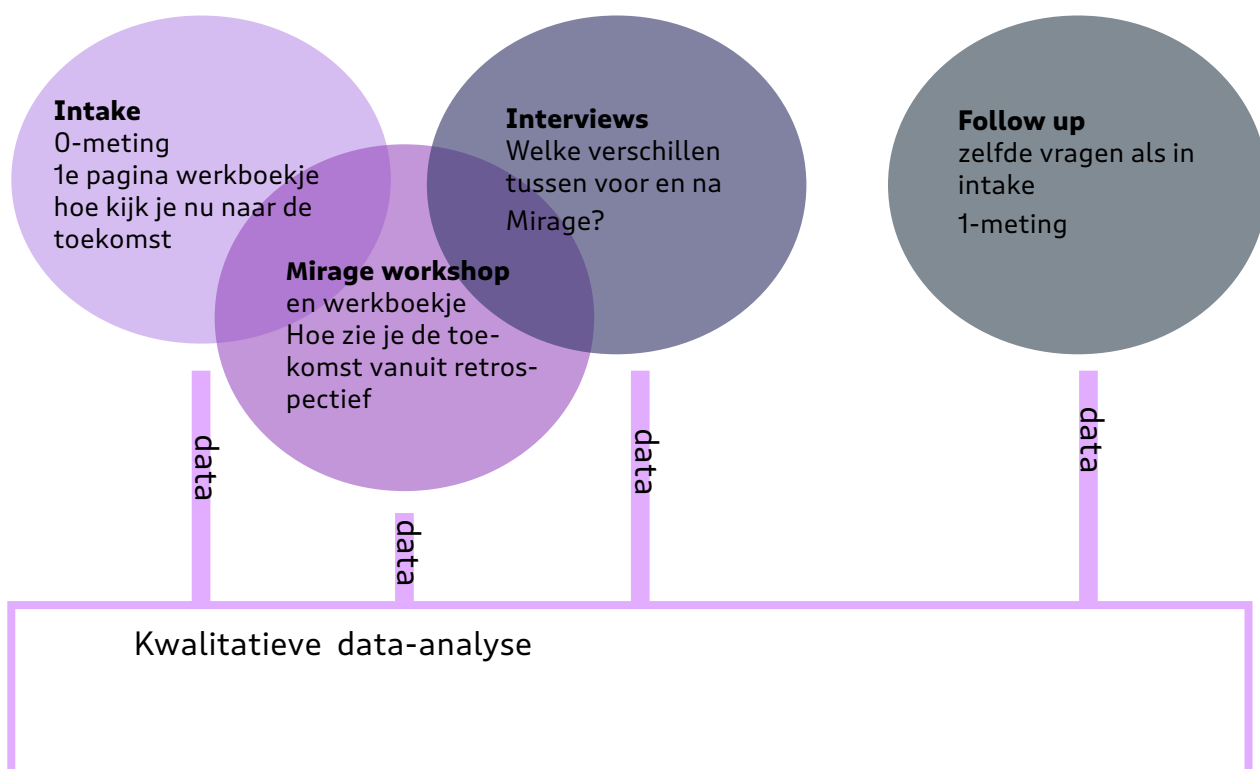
**Intake**
0-meting
1e pagina werkboekje
hoe kijk je nu naar de toekomst

**Mirage workshop**
en werkboekje
Hoe zie je de toekomst vanuit retrospectief

**Interviews**
Welke verschillen tussen voor en na Mirage?

**Follow up**
zelfde vragen als in intake
1-meting

data

data

data

data

Kwalitatieve data-analyse